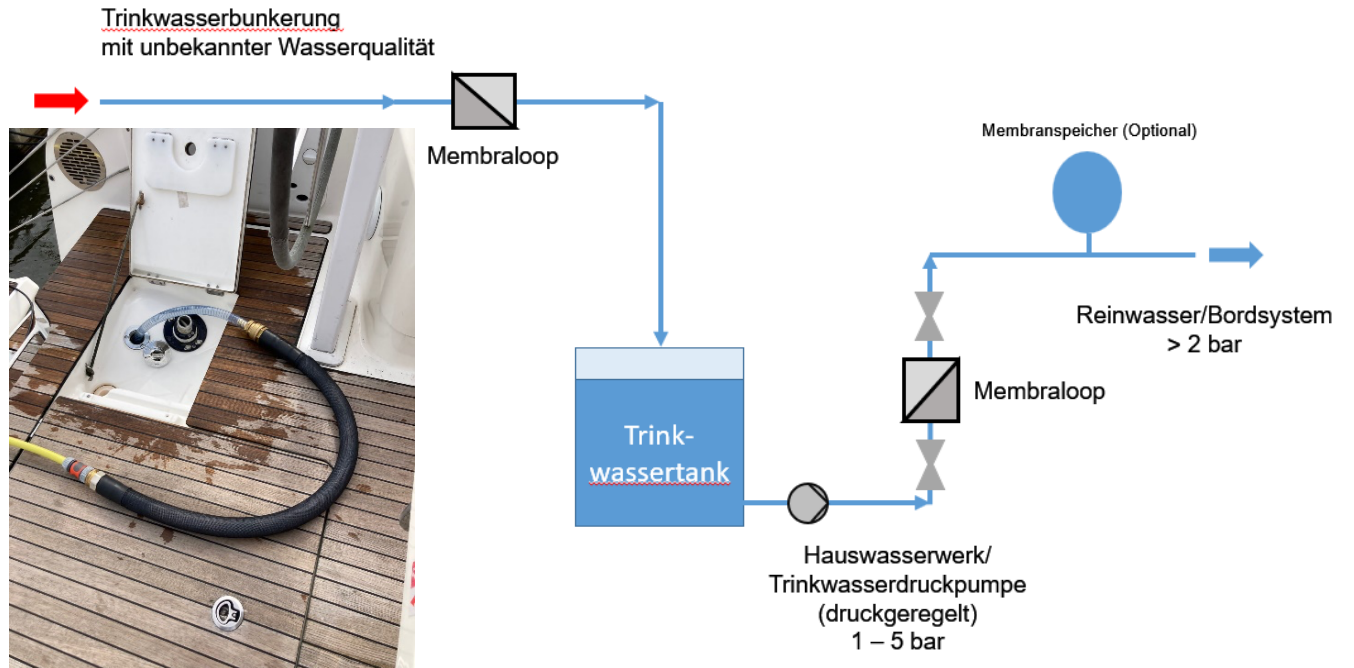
Trinkwasserbunkerung
mit unbekannter Wasserqualität

Membraloop

Membranspeicher (Optional)

Reinwasser/Bordsystem
> 2 bar

Membraloop

Trinkwassertank

Hauswasserwerk/
Trinkwasserdruckpumpe
(druckgeregelt)
1 – 5 bar